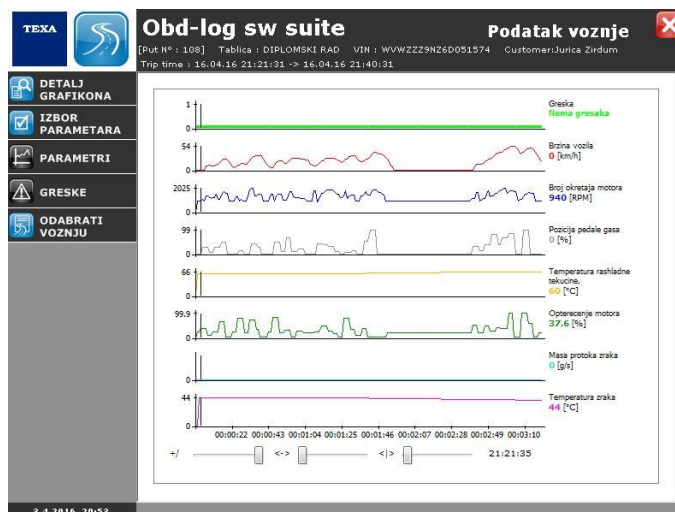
TEXA

Obd-log sw suite

Podatak voznje

[Put N° : 108] Tablica : DIPLOMSKI RAD VIN : WVWZZZ9NZ6D051574 Customer:Jurica Zirdum

Trip time : 16.04.16 21:21:31 -> 16.04.16 21:40:31

DETALJ GRAFIKONA

IZBOR PARAMETARA

PARAMETRI

GRESKE

ODABRATI VOZNJU

1
0
Greska
Nema gresaka

54
0
Brzina vozila
0 [km/h]

2025
0
Broj okretaja motora
940 [RPM]

99
0
Pozicija pedale gasa
0 [%]

66
0
Temperatura rashladne tekucine,
60 [°C]

99.9
0
Opterecenje motora
37.6 [%]

0
Masa protoka zraka
0 [g/s]

44
0
Temperatura zraka
44 [°C]

00:00:22 00:00:43 00:01:04 00:01:25 00:01:46 00:02:07 00:02:28 00:02:49 00:03:10

+/ <-> <|> 21:21:35

3.4.2016 20:53